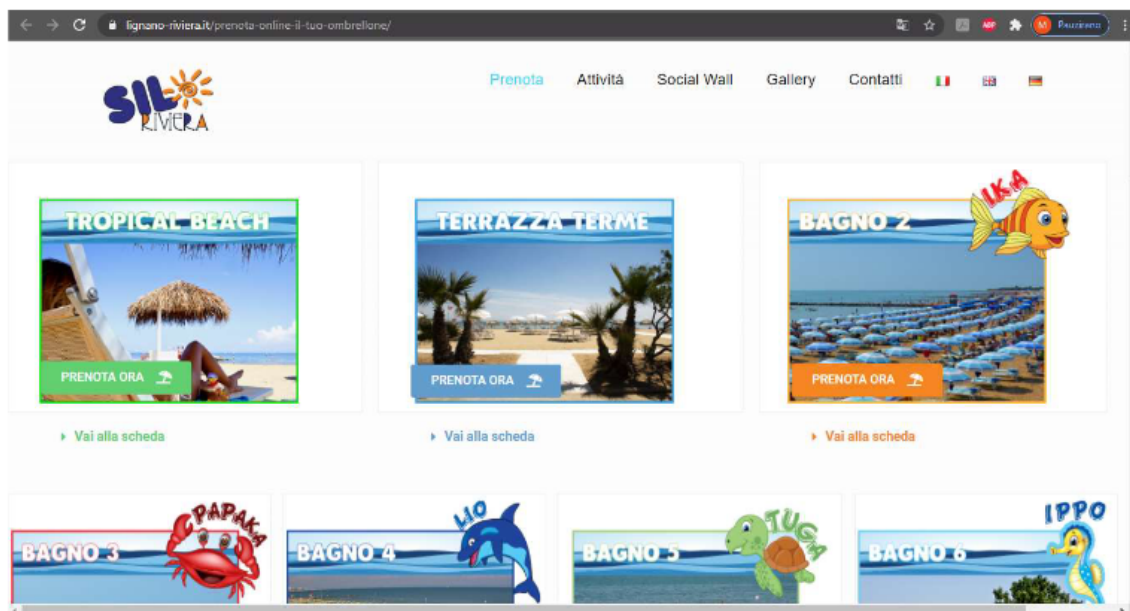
lignano-riviera.it/prenota-online-il-tuo-ombrellone/

Pausiness

SIL RIVIERA

Prenota Attività Social Wall Gallery Contatti

TROPICAL BEACH
PRENOTA ORA
Vai alla scheda

TERRAZZA TERME
PRENOTA ORA
Vai alla scheda

IKA
BAGNO 2
PRENOTA ORA
Vai alla scheda

PAPAKA
BAGNO 3

LIO
BAGNO 4

TUGA
BAGNO 5

IPPO
BAGNO 6